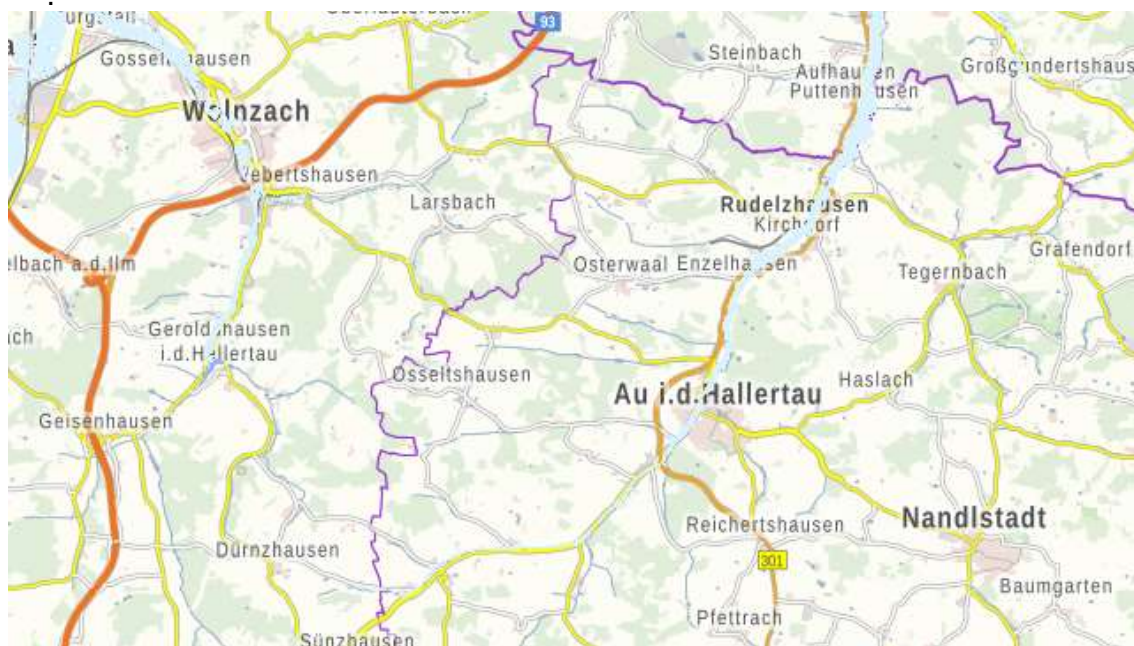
93
Gosselshausen
Wolnzach
Steinbach
Aufhausen
Puttenhausen
Großgundertshaus
Uebertshausen
Larsbach
Rudelzhausen
Kirchdorf
elbach a.d.Ilm
Osterwaal
Enzelhausen
Tegernbach
Grafendorf
ach
Geroldshausen
i.d.Hallertau
Osseltshausen
Haslach
Au i.d.Hallertau
Geisenhausen
Reichertshausen
Nandlstadt
Durnzhausen
301
Baumgarten
Pfettrach
Sünzhausen